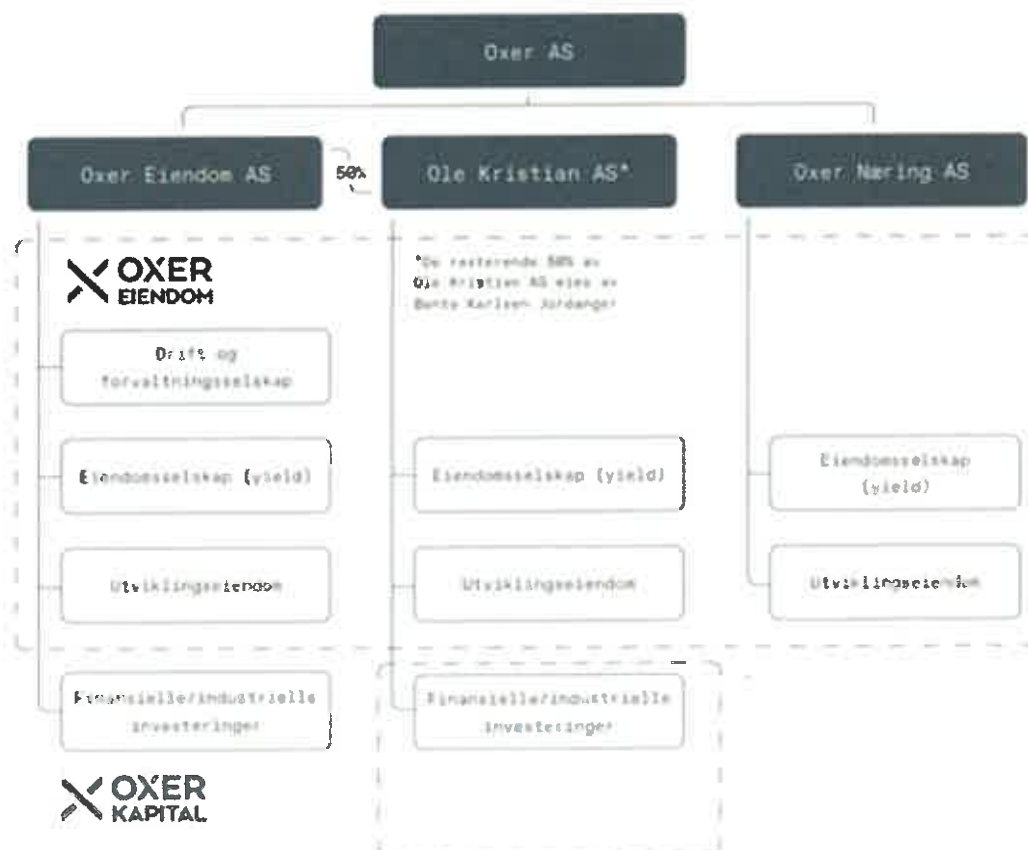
Oxer AS

Oxer Eiendom AS

50%

Ole Kristian AS*

Oxer Næring AS

OXER EIENDOM

*De resterende 50% av Ole Kristian AS eies av Bente Karlsen Jordanger

Drift og forvaltningsselskap

Eiendomsselskap (yield)

Eiendomsselskap (yield)

Eiendomsselskap (yield)

Utviklingseiendom

Utviklingseiendom

Utviklingseiendom

Finansielle/industrielle investeringer

Finansielle/industrielle investeringer

OXER KAPITAL